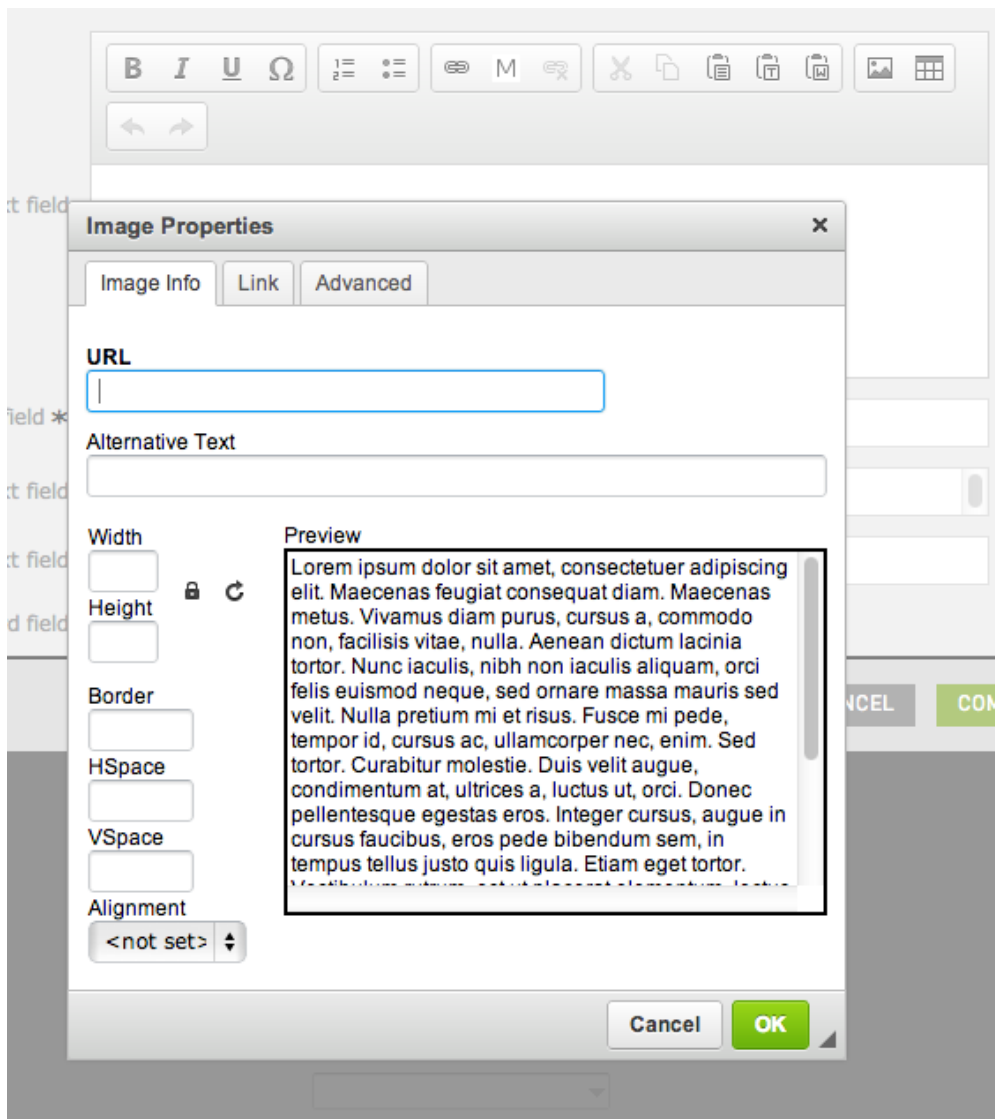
B I U Ω M

t field

Image Properties ×

Image Info | Link | Advanced

URL

Alternative Text

Width

Height

Border

HSpace

VSpace

Alignment

<not set>

Preview

Lorem ipsum dolor sit amet, consectetuer adipiscing elit. Maecenas feugiat consequat diam. Maecenas metus. Vivamus diam purus, cursus a, commodo non, facilisis vitae, nulla. Aenean dictum lacinia tortor. Nunc iaculis, nibh non iaculis aliquam, orci felis euismod neque, sed ornare massa mauris sed velit. Nulla pretium mi et risus. Fusce mi pede, tempor id, cursus ac, ullamcorper nec, enim. Sed tortor. Curabitur molestie. Duis velit augue, condimentum at, ultrices a, luctus ut, orci. Donec pellentesque egestas eros. Integer cursus, augue in cursus faucibus, eros pede bibendum sem, in tempus tellus justo quis ligula. Etiam eget tortor. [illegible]

ield *

t field

t field

d field

NCEL

CON

Cancel

OK